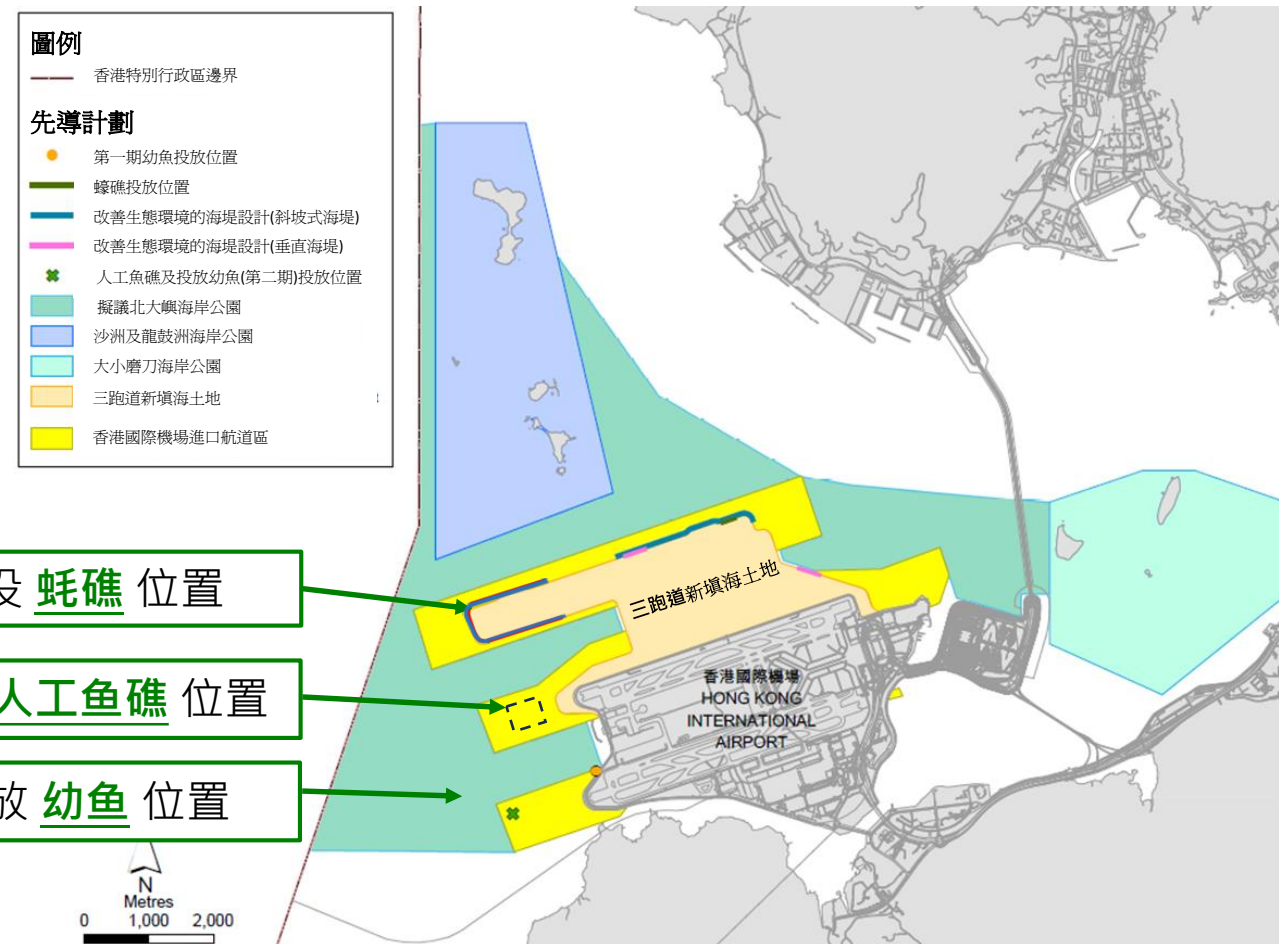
圖例
香港特別行政區邊界

先導計劃
第一期幼魚投放位置
蠔礁投放位置
改善生態環境的海堤設計(斜坡式海堤)
改善生態環境的海堤設計(垂直海堤)
人工魚礁及投放幼魚(第二期)投放位置
擬議北大嶼海岸公園
沙洲及龍鼓洲海岸公園
大小磨刀海岸公園
三跑道新填海土地
香港國際機場進口航道區

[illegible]設 蚝礁 位置
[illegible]人工鱼礁 位置
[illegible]放 幼鱼 位置

三跑道新填海土地
香港國際機場
HONG KONG
INTERNATIONAL
AIRPORT

N
Metres
0 1,000 2,000